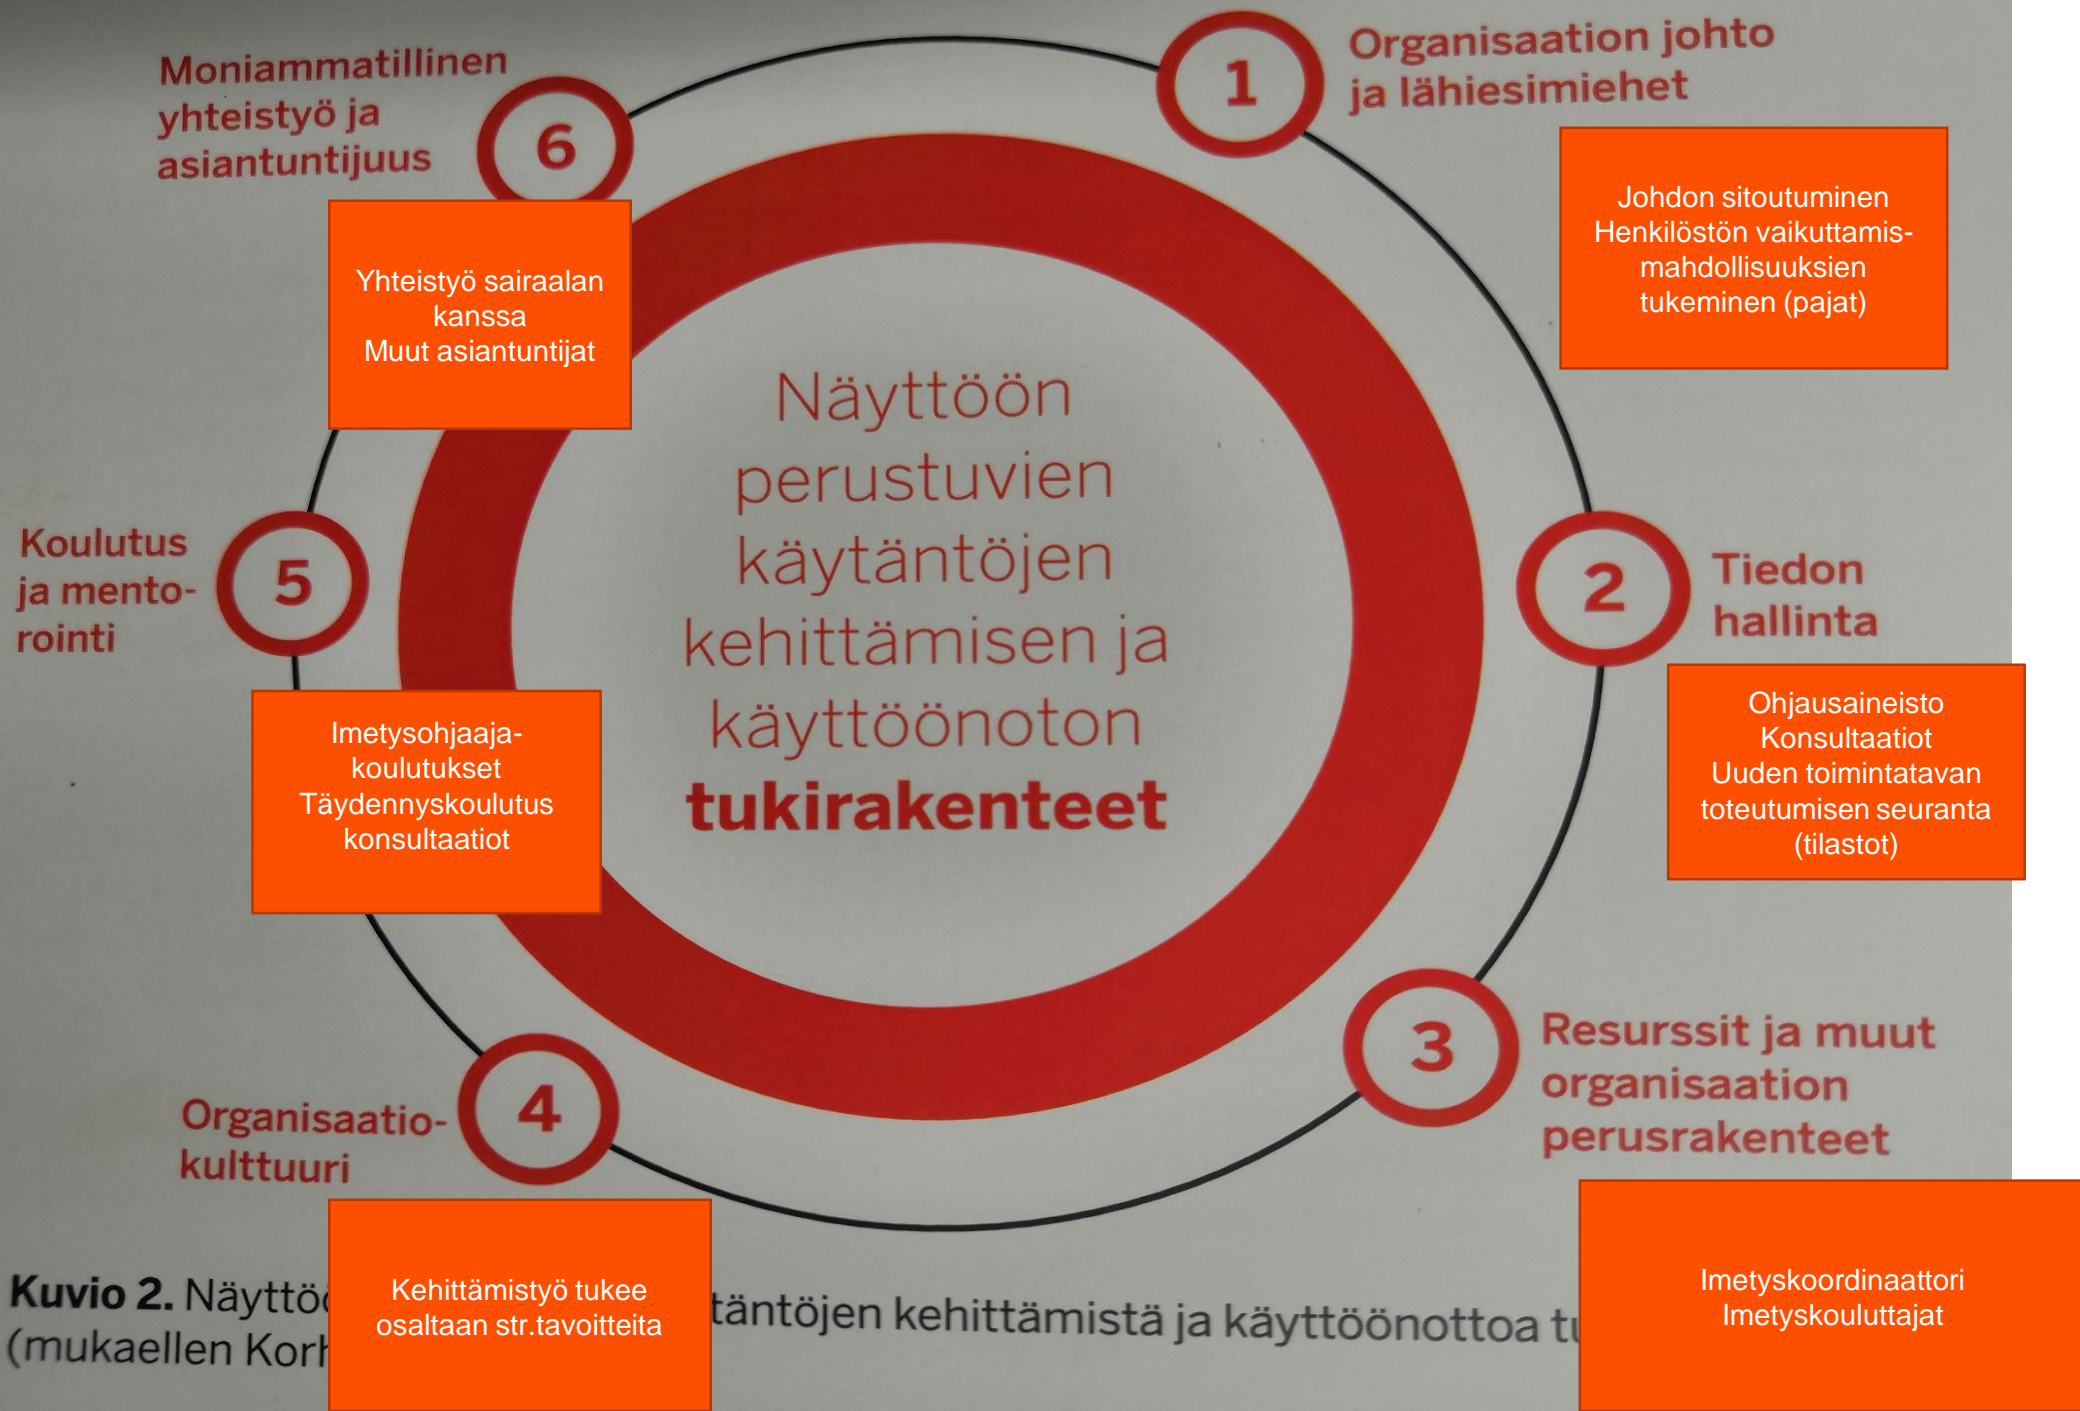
Moniammatillinen yhteistyö ja asiantuntijuus

6

Yhteistyö sairaalan kanssa
Muut asiantuntijat

1

Organisaation johto ja lähiesimiehet

Johdon sitoutuminen
Henkilöstön vaikuttamismahdollisuuksien tukeminen (pajat)

Näyttöön perustuvien käytäntöjen kehittämisen ja käyttöönoton **tukirakenteet**

Koulutus ja mentorointi

5

Imetysohjaajakoulutukset
Täydennyskoulutus
konsultaatiot

2

Tiedon hallinta

Ohjausaineisto
Konsultaatiot
Uuden toimintatavan toteutumisen seuranta (tilastot)

Organisaatiokulttuuri

4

3

Resurssit ja muut organisaation perusrakenteet

Kehittämistyö tukee osaltaan str.tavoitteita

Imetyskoordinaattori
Imetyskouluttajat

**Kuvio 2.** Näyttö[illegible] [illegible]täntöjen kehittämistä ja käyttöönottoa t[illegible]
(mukaellen Kor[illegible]